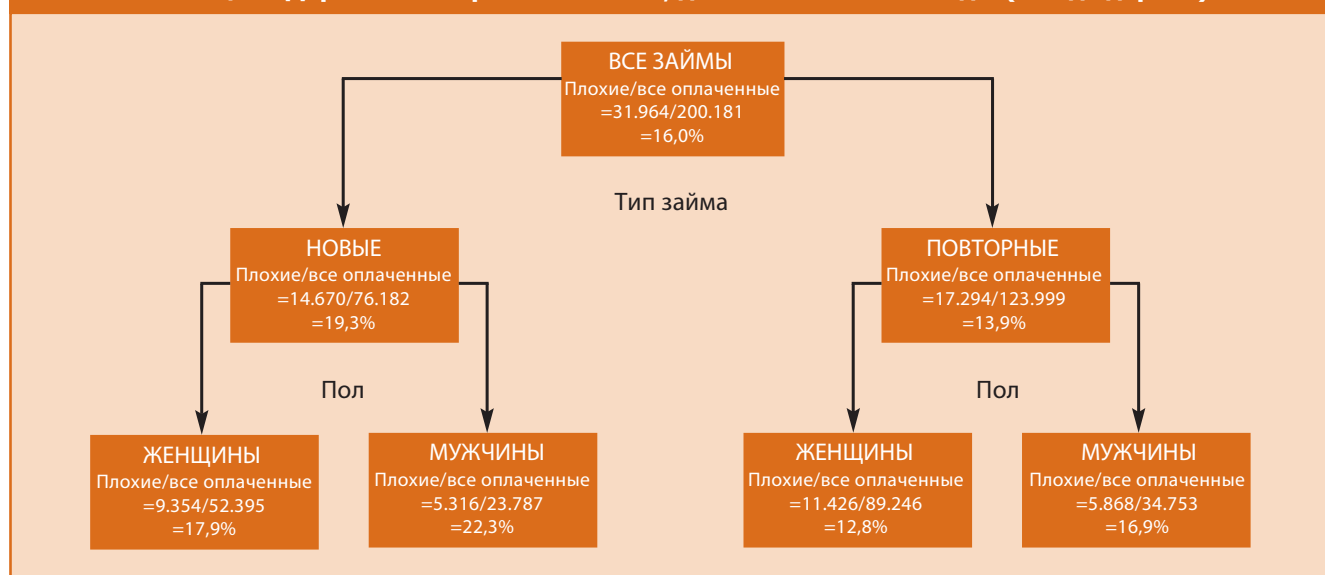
ВСЕ ЗАЙМЫ
Плохие/все оплаченные
=31.964/200.181
=16,0%

Тип займа

НОВЫЕ
Плохие/все оплаченные
=14.670/76.182
=19,3%

ПОВТОРНЫЕ
Плохие/все оплаченные
=17.294/123.999
=13,9%

Пол

Пол

ЖЕНЩИНЫ
Плохие/все оплаченные
=9.354/52.395
=17,9%

МУЖЧИНЫ
Плохие/все оплаченные
=5.316/23.787
=22,3%

ЖЕНЩИНЫ
Плохие/все оплаченные
=11.426/89.246
=12,8%

МУЖЧИНЫ
Плохие/все оплаченные
=5.868/34.753
=16,9%